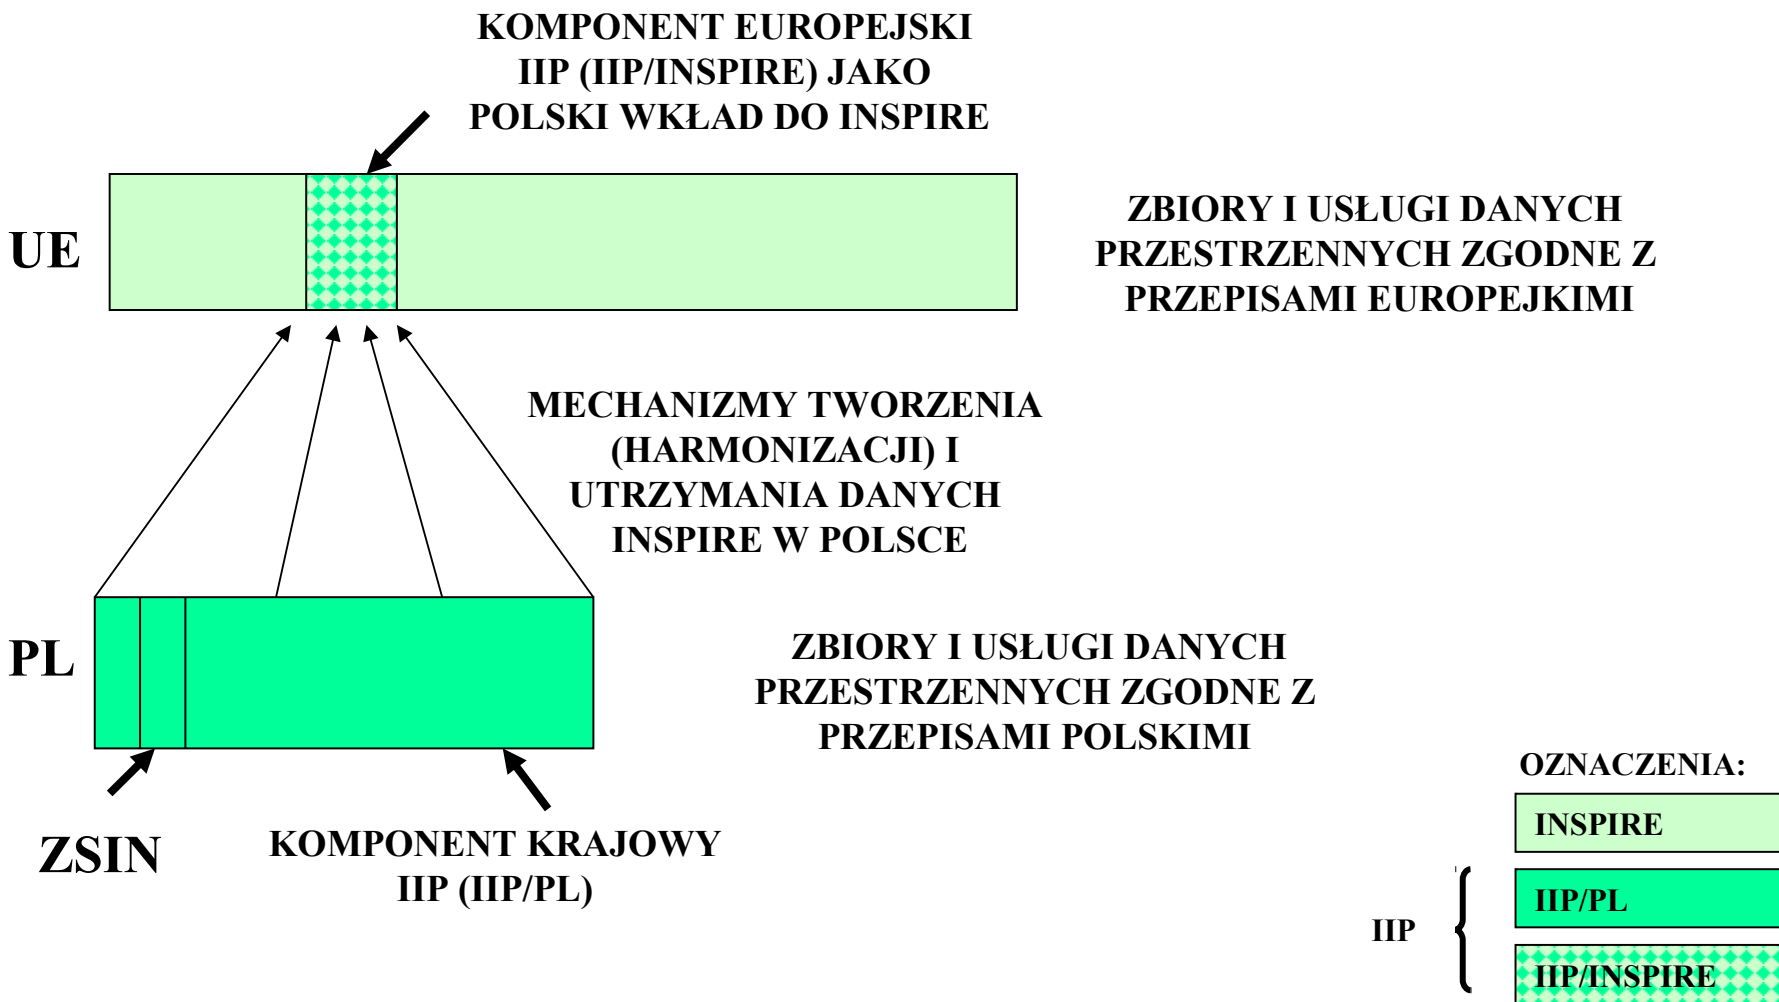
KOMPONENT EUROPEJSKI IIP (IIP/INSPIRE) JAKO POLSKI WKŁAD DO INSPIRE

UE

ZBIORY I USŁUGI DANYCH PRZESTRZENNYCH ZGODNE Z PRZEPISAMI EUROPEJKIMI

MECHANIZMY TWORZENIA (HARMONIZACJI) I UTRZYMANIA DANYCH INSPIRE W POLSCE

PL

ZBIORY I USŁUGI DANYCH PRZESTRZENNYCH ZGODNE Z PRZEPISAMI POLSKIMI

ZSIN

KOMPONENT KRAJOWY IIP (IIP/PL)

OZNACZENIA:

INSPIRE

IIP

IIP/PL

IIP/INSPIRE